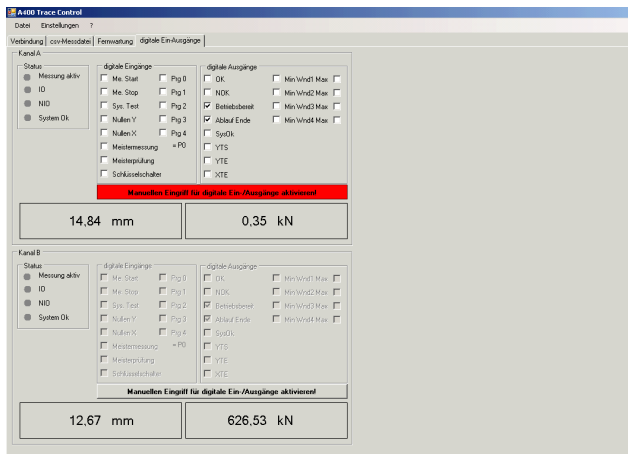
A400 Trace Control

Datei Einstellungen ?

Verbindung | csv-Messdatei | Fernwartung | digitale Ein-Ausgänge

Kanal A

Status
Messung aktiv
IO
NIO
System Ok

digitale Eingänge
Me. Start
Me. Stop
Sys. Test
Nullen Y
Nullen X
Meistermessung
Meisterprüfung
Schlüsselschalter
Prg 0
Prg 1
Prg 2
Prg 3
Prg 4
= P0

digitale Ausgänge
OK
NOK
Betriebsbereit
Ablauf Ende
SysOk
YTS
YTE
XTE
Min Wnd1 Max
Min Wnd2 Max
Min Wnd3 Max
Min Wnd4 Max

Manuellen Eingriff für digitale Ein-/Ausgänge aktivieren!

14,84 mm

0,35 kN

Kanal B

Status
Messung aktiv
IO
NIO
System Ok

digitale Eingänge
Me. Start
Me. Stop
Sys. Test
Nullen Y
Nullen X
Meistermessung
Meisterprüfung
Schlüsselschalter
Prg 0
Prg 1
Prg 2
Prg 3
Prg 4
= P0

digitale Ausgänge
OK
NOK
Betriebsbereit
Ablauf Ende
SysOk
YTS
YTE
XTE
Min Wnd1 Max
Min Wnd2 Max
Min Wnd3 Max
Min Wnd4 Max

Manuellen Eingriff für digitale Ein-/Ausgänge aktivieren!

12,67 mm

626,53 kN